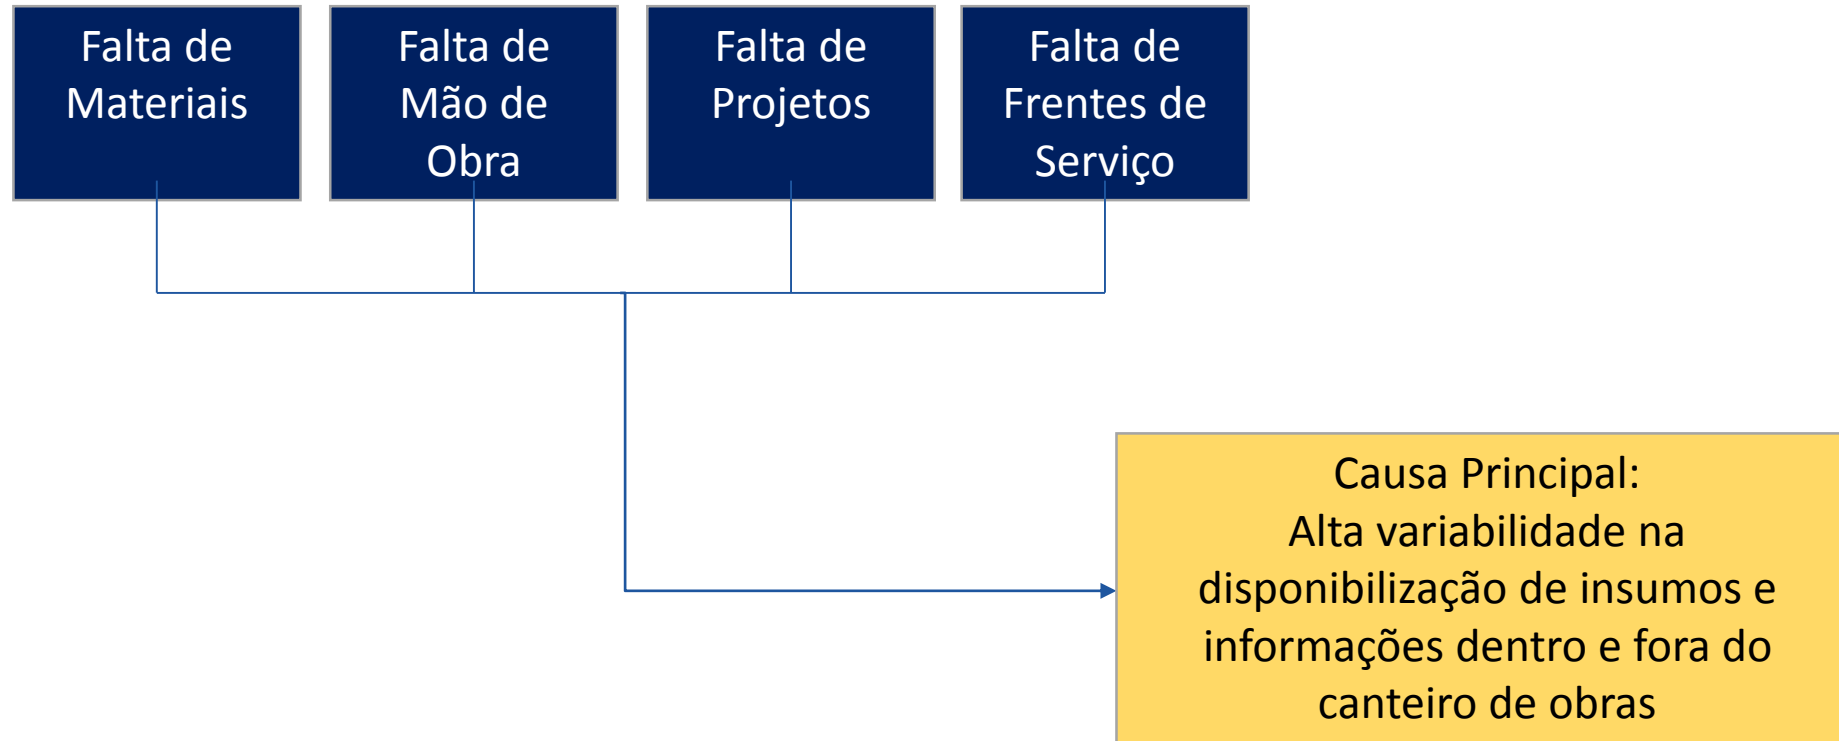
Falta de Materiais

Falta de Mão de Obra

Falta de Projetos

Falta de Frentes de Serviço

Causa Principal:
Alta variabilidade na disponibilização de insumos e informações dentro e fora do canteiro de obras